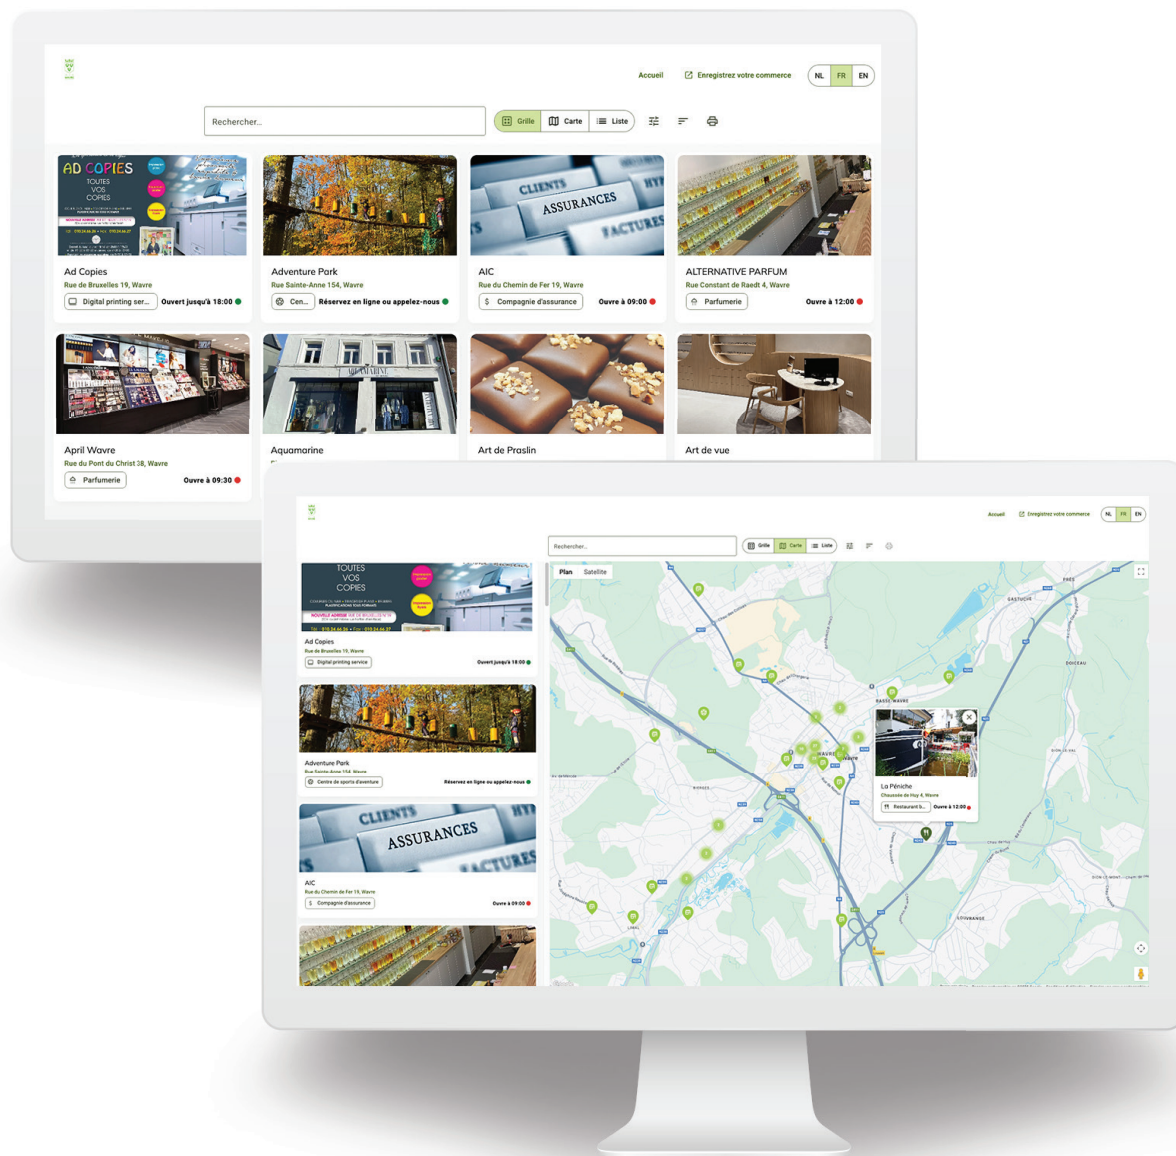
Accueil Enregistrez votre commerce NL FR EN

Rechercher...
Grille Carte Liste

AD COPIES
TOUTES VOS COPIES

Ad Copies
Rue de Bruxelles 19, Wavre
Digital printing ser... Ouvert jusqu'à 18:00

Adventure Park
Rue Sainte-Anne 154, Wavre
Cen... Réservez en ligne ou appelez-nous

CLIENTS
ASSURANCES
FACTURES

AIC
Rue du Chemin de Fer 19, Wavre
Compagnie d'assurance Ouvre à 09:00

ALTERNATIVE PARFUM
Rue Constant de Raedt 4, Wavre
Parfumerie Ouvre à 12:00

April Wavre
Rue du Pont du Christ 38, Wavre
Parfumerie Ouvre à 09:30

Aquamarine

Art de Praslin

Art de vue

Accueil Enregistrez votre commerce NL FR EN

Rechercher...
Grille Carte Liste

TOUTES VOS COPIES

Ad Copies
Rue de Bruxelles 19, Wavre
Digital printing service Ouvert jusqu'à 18:00

Adventure Park
Rue Sainte-Anne 154, Wavre
Centre de sports d'aventure Réservez en ligne ou appelez-nous

CLIENTS
ASSURANCES
FACTURES

AIC
Rue du Chemin de Fer 19, Wavre
Compagnie d'assurance Ouvre à 09:00

Plan Satellite

La Péniche
Chaussée de Huy 4, Wavre
Restaurant b... Ouvre à 12:00

WAVRE
BASSE-WAVRE
DOICEAU
GASTUCHE
LIMAL